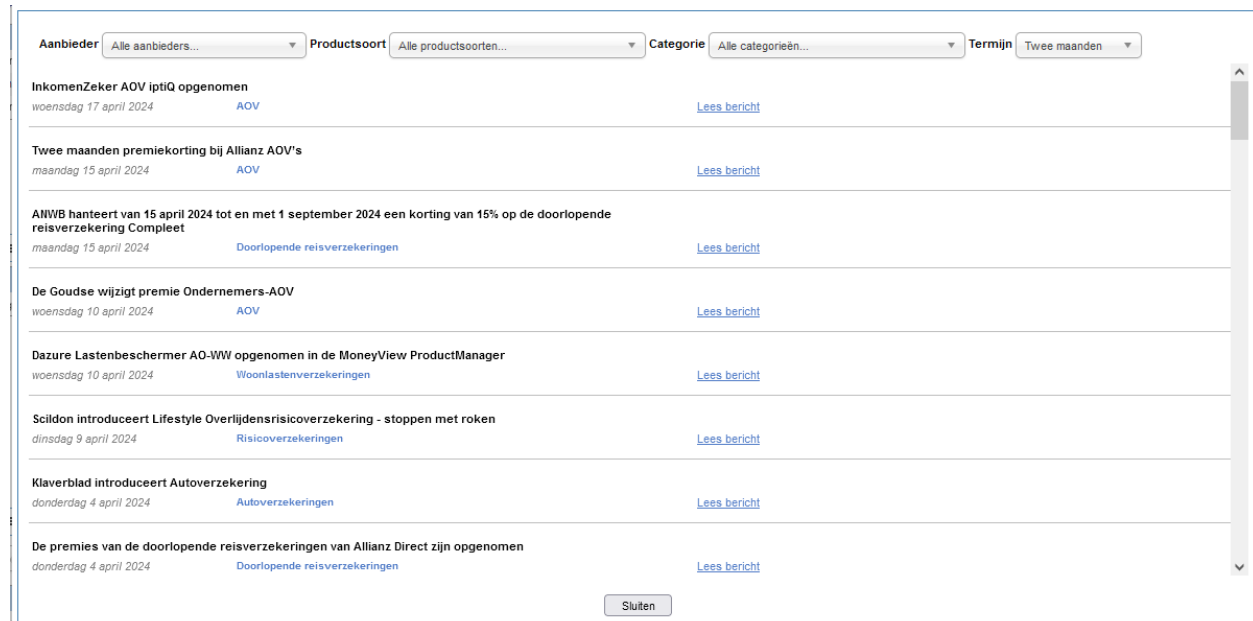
Aanbieder Alle aanbieders... Productsoort Alle productsoorten... Categorie Alle categorieën... Termijn Twee maanden

InkomenZeker AOV iptiQ opgenomen
woensdag 17 april 2024 AOV Lees bericht

Twee maanden premiekorting bij Allianz AOV's
maandag 15 april 2024 AOV Lees bericht

ANWB hanteert van 15 april 2024 tot en met 1 september 2024 een korting van 15% op de doorlopende reisverzekering Compleet
maandag 15 april 2024 Doorlopende reisverzekeringen Lees bericht

De Goudse wijzigt premie Ondernemers-AOV
woensdag 10 april 2024 AOV Lees bericht

Dazure Lastenbeschermer AO-WW opgenomen in de MoneyView ProductManager
woensdag 10 april 2024 Woonlastenverzekeringen Lees bericht

Scildon introduceert Lifestyle Overlijdensrisicoverzekering - stoppen met roken
dinsdag 9 april 2024 Risicoverzekeringen Lees bericht

Klaverblad introduceert Autoverzekering
donderdag 4 april 2024 Autoverzekeringen Lees bericht

De premies van de doorlopende reisverzekeringen van Allianz Direct zijn opgenomen
donderdag 4 april 2024 Doorlopende reisverzekeringen Lees bericht

Sluiten